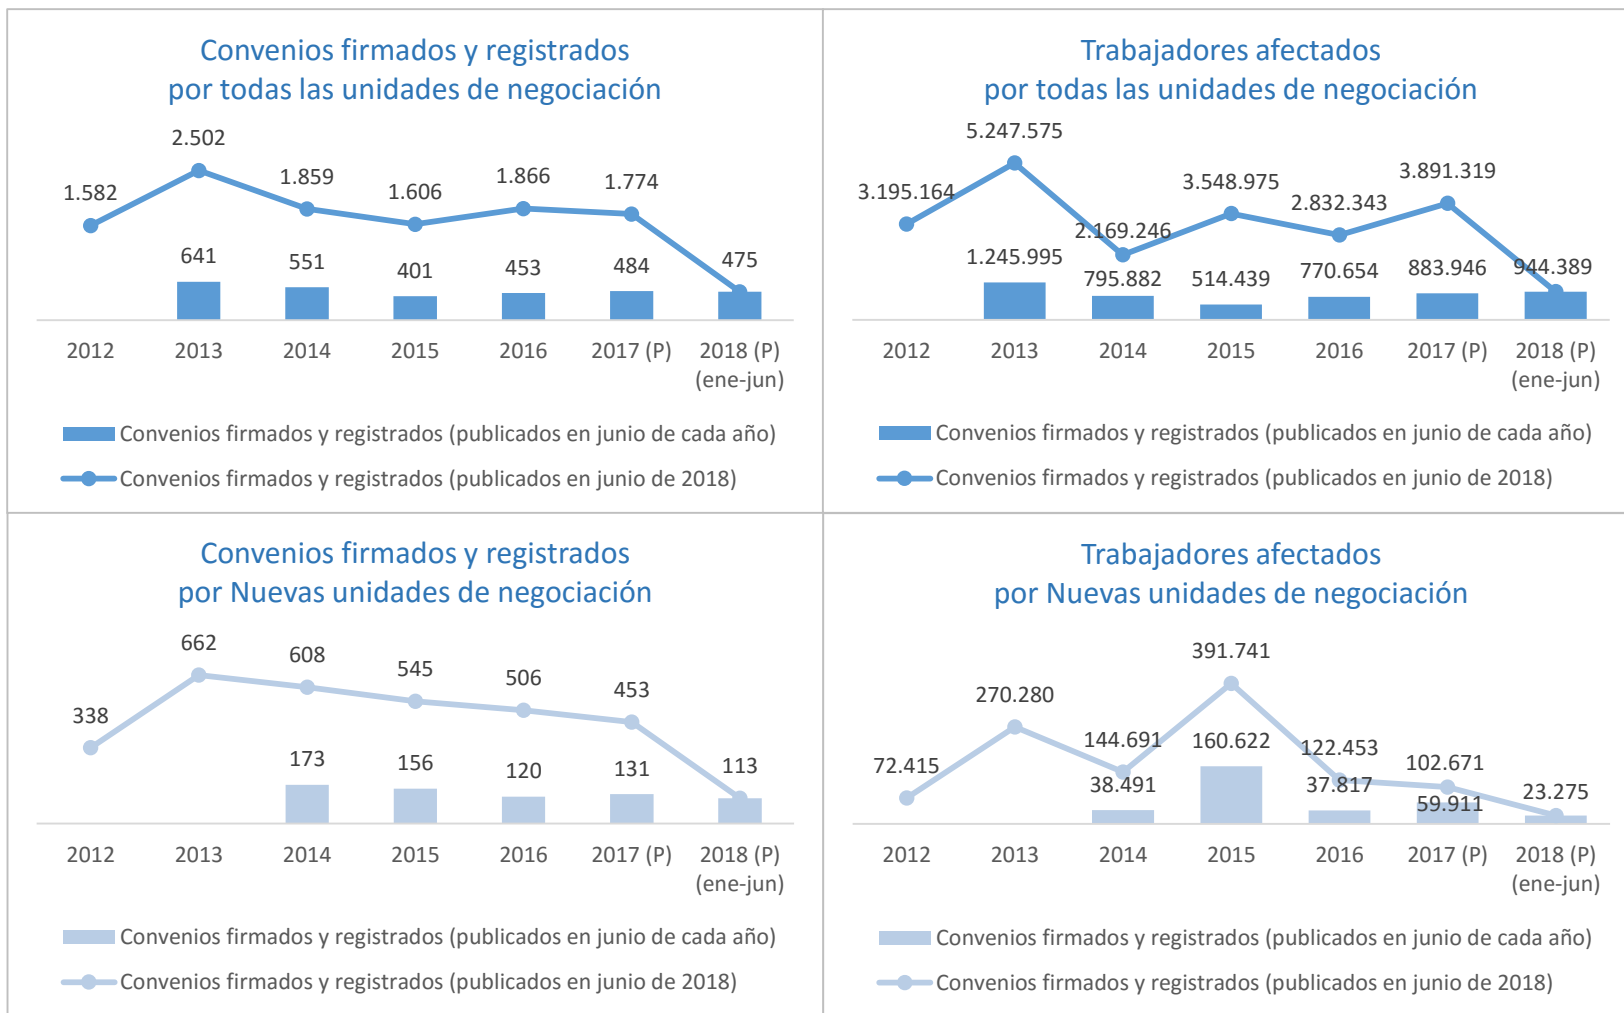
Convenios firmados y registrados por todas las unidades de negociación

2.502
1.582
1.859
1.606
1.866
1.774
641
551
401
453
484
475

2012
2013
2014
2015
2016
2017 (P)
2018 (P) (ene-jun)

Convenios firmados y registrados (publicados en junio de cada año)
Convenios firmados y registrados (publicados en junio de 2018)

Trabajadores afectados por todas las unidades de negociación

5.247.575
3.195.164
3.548.975
3.891.319
2.832.343
2.169.246
1.245.995
795.882
514.439
770.654
883.946
944.389

2012
2013
2014
2015
2016
2017 (P)
2018 (P) (ene-jun)

Convenios firmados y registrados (publicados en junio de cada año)
Convenios firmados y registrados (publicados en junio de 2018)

Convenios firmados y registrados por Nuevas unidades de negociación

662
608
545
506
453
338
173
156
120
131
113

2012
2013
2014
2015
2016
2017 (P)
2018 (P) (ene-jun)

Convenios firmados y registrados (publicados en junio de cada año)
Convenios firmados y registrados (publicados en junio de 2018)

Trabajadores afectados por Nuevas unidades de negociación

391.741
270.280
72.415
144.691
160.622
122.453
38.491
37.817
102.671
59.911
23.275

2012
2013
2014
2015
2016
2017 (P)
2018 (P) (ene-jun)

Convenios firmados y registrados (publicados en junio de cada año)
Convenios firmados y registrados (publicados en junio de 2018)